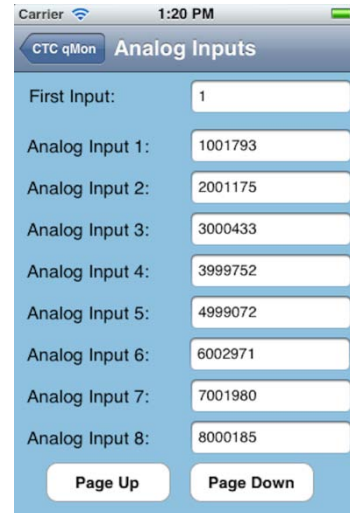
Carrier 1:20 PM

CTC qMon Analog Inputs

First Input: 1

Analog Input 1: 1001793

Analog Input 2: 2001175

Analog Input 3: 3000433

Analog Input 4: 3999752

Analog Input 5: 4999072

Analog Input 6: 6002971

Analog Input 7: 7001980

Analog Input 8: 8000185

Page Up Page Down